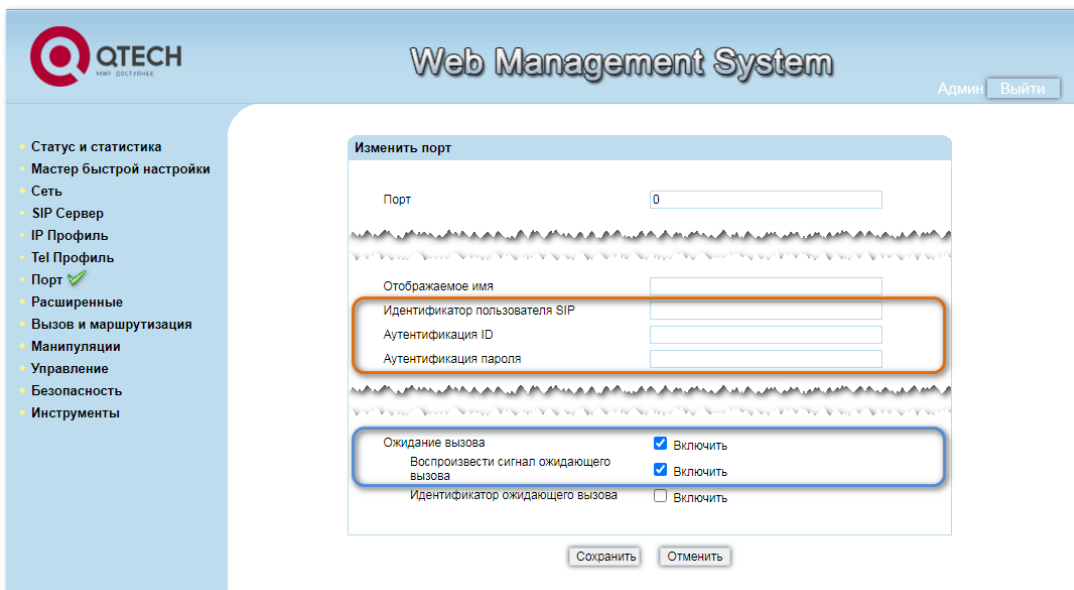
QTECH
МИР ДОСТУПНЕЕ

Web Management System

Админ Выйти

Статус и статистика
Мастер быстрой настройки
Сеть
SIP Сервер
IP Профиль
Tel Профиль
Порт
Расширенные
Вызов и маршрутизация
Манипуляции
Управление
Безопасность
Инструменты

Изменить порт

Порт 0

Отображаемое имя
Идентификатор пользователя SIP
Аутентификация ID
Аутентификация пароля

Ожидание вызова Включить
Воспроизвести сигнал ожидающего вызова Включить
Идентификатор ожидающего вызова Включить

Сохранить Отменить